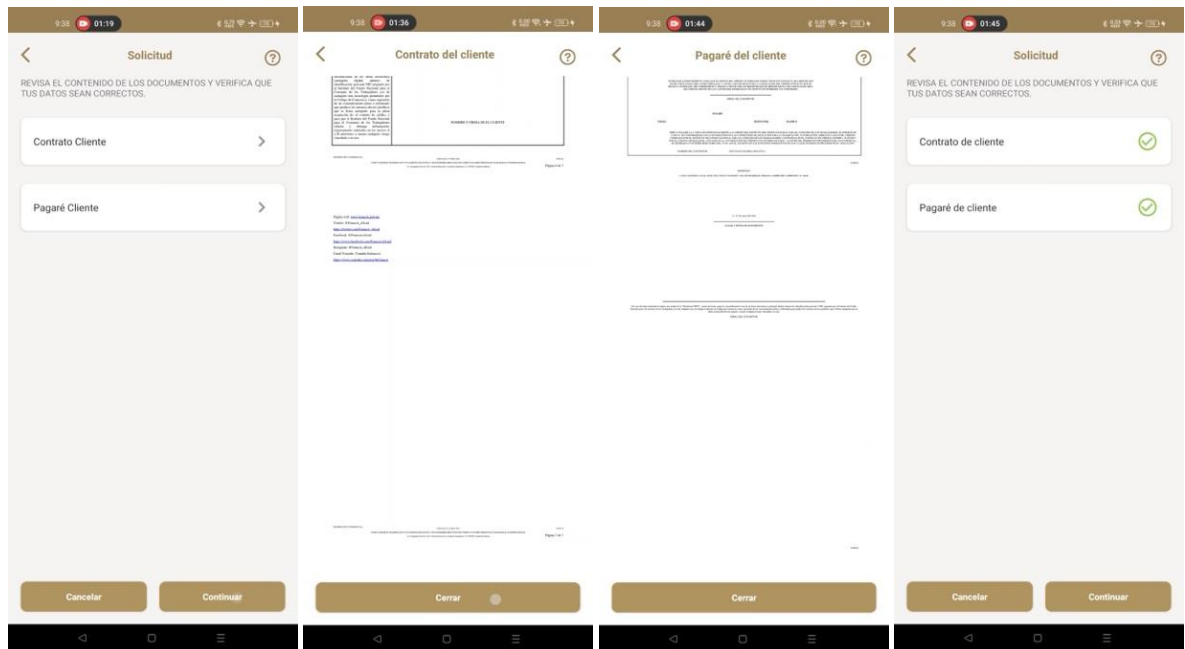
9:38 01:19

Solicitud

REVISA EL CONTENIDO DE LOS DOCUMENTOS Y VERIFICA QUE TUS DATOS SEAN CORRECTOS.

Contrato Cliente

Pagaré Cliente

Cancelar

Continuar

9:38 01:36

Contrato del cliente

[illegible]

NOMBRE Y FIRMA DE EL CLIENTE

Página 1 de 7

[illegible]

Página 1 de 7

Cerrar

9:38 01:44

Pagaré del cliente

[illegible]

Cerrar

9:38 01:45

Solicitud

REVISA EL CONTENIDO DE LOS DOCUMENTOS Y VERIFICA QUE TUS DATOS SEAN CORRECTOS.

Contrato de cliente

Pagaré de cliente

Cancelar

Continuar